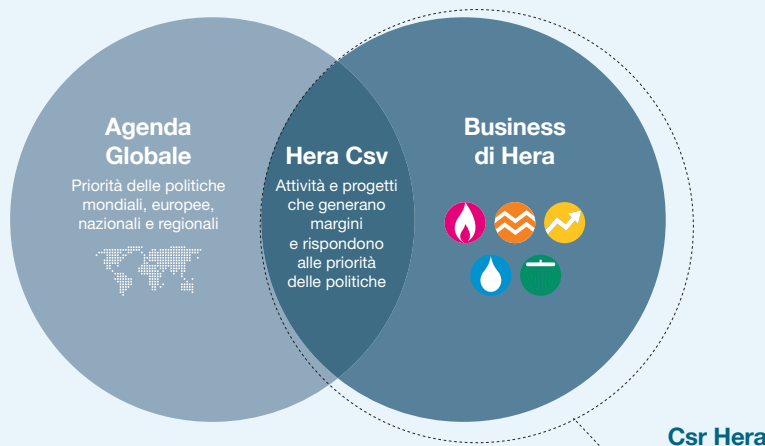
Agenda Globale

Priorità delle politiche mondiali, europee, nazionali e regionali

Hera Csv

Attività e progetti che generano margini e rispondono alle priorità delle politiche

Business di Hera

Csr Hera